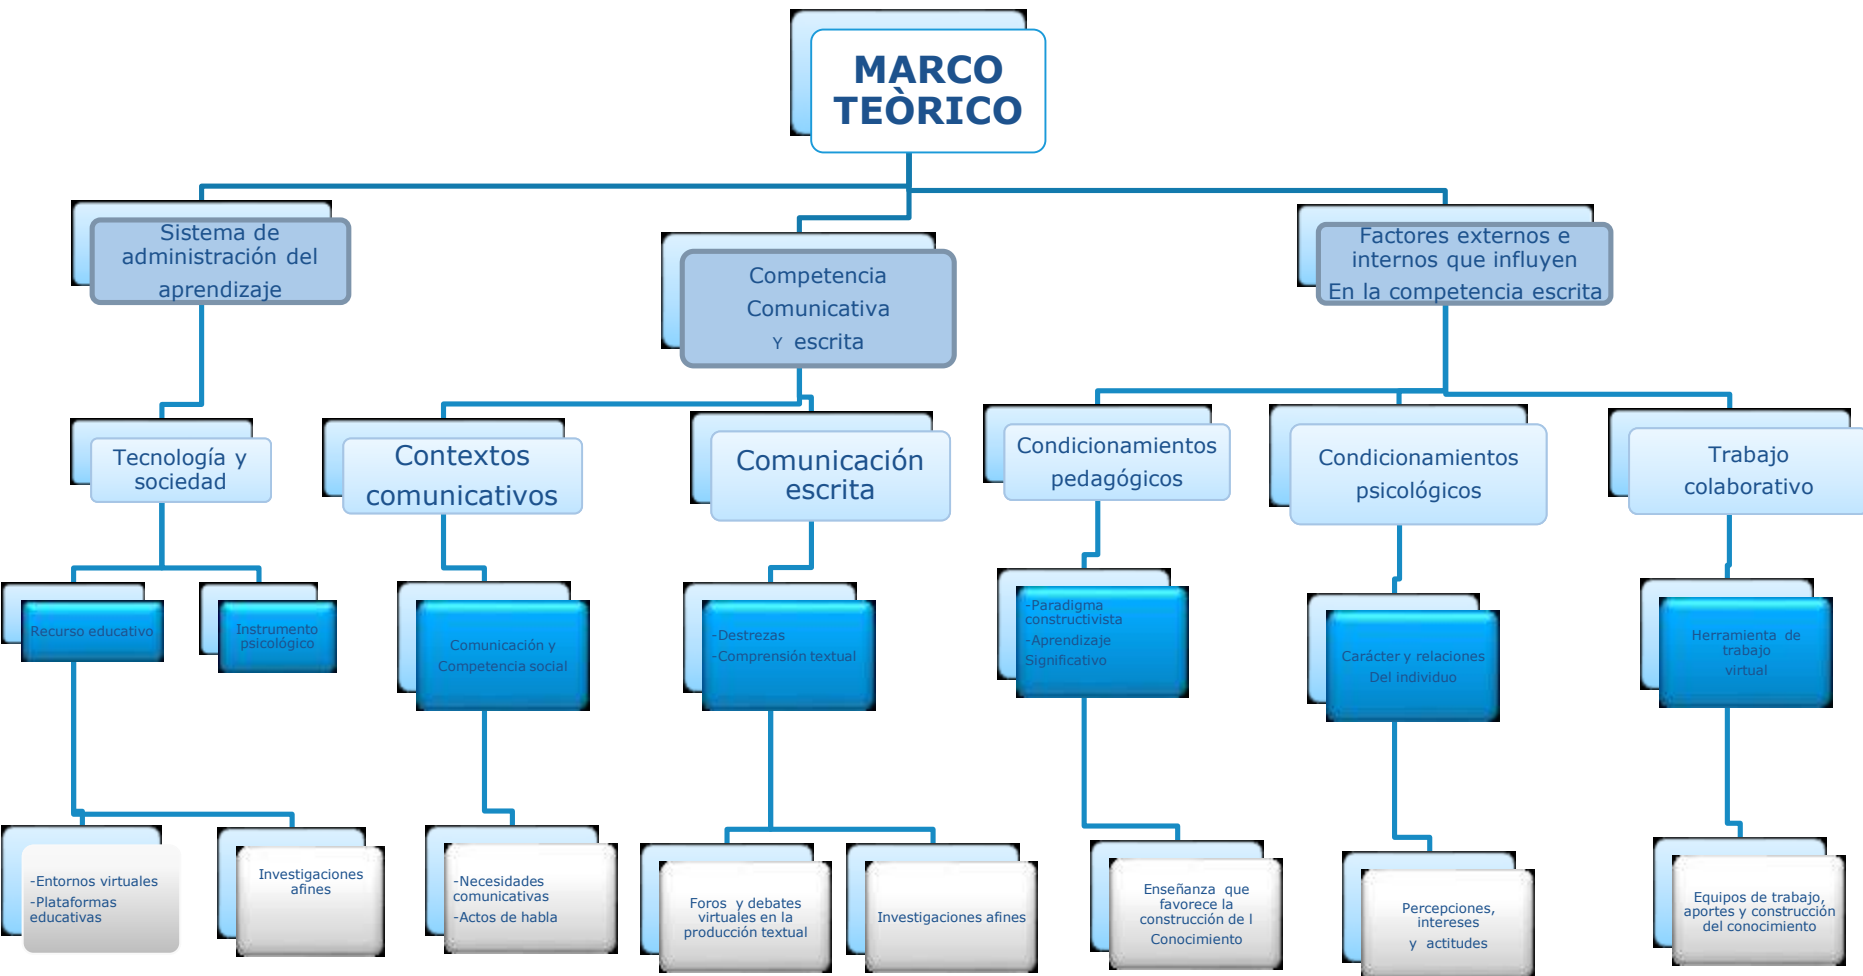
MARCO TEÒRICO

Sistema de administración del aprendizaje

Competencia Comunicativa Y escrita

Factores externos e internos que influyen En la competencia escrita

Tecnología y sociedad

Contextos comunicativos

Comunicación escrita

Condicionamientos pedagógicos

Condicionamientos psicológicos

Trabajo colaborativo

Recurso educativo

Instrumento psicológico

Comunicación y Competencia social

-Destrezas
-Comprensión textual

-Paradigma constructivista
-Aprendizaje Significativo

Carácter y relaciones Del individuo

Herramienta de trabajo virtual

-Entornos virtuales
-Plataformas educativas

Investigaciones afines

-Necesidades comunicativas
-Actos de habla

Foros y debates virtuales en la producción textual

Investigaciones afines

Enseñanza que favorece la construcción de l Conocimiento

Percepciones, intereses y actitudes

Equipos de trabajo, aportes y construcción del conocimiento